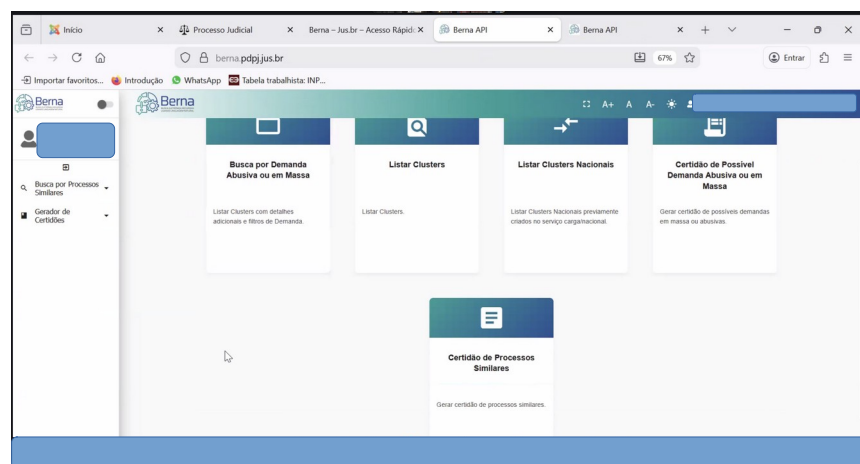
Início × Processo Judicial × Berna – Jus.br – Acesso Rápid × Berna API × Berna API × + ∨

berna.pdpj.jus.br 67% Entrar

Importar favoritos... Introdução WhatsApp Tabela trabalhista: INP...

Berna

Berna

A+ A A-

Busca por Processos Similares

Gerador de Certidões

Busca por Demanda Abusiva ou em Massa

Listar Clusters com detalhes adicionais e filtros de Demanda.

Listar Clusters

Listar Clusters.

Listar Clusters Nacionais

Listar Clusters Nacionais previamente criados no serviço carga/nacional.

Certidão de Possível Demanda Abusiva ou em Massa

Gerar certidão de possíveis demandas em massa ou abusivas.

Certidão de Processos Similares

Gerar certidão de processos similares.